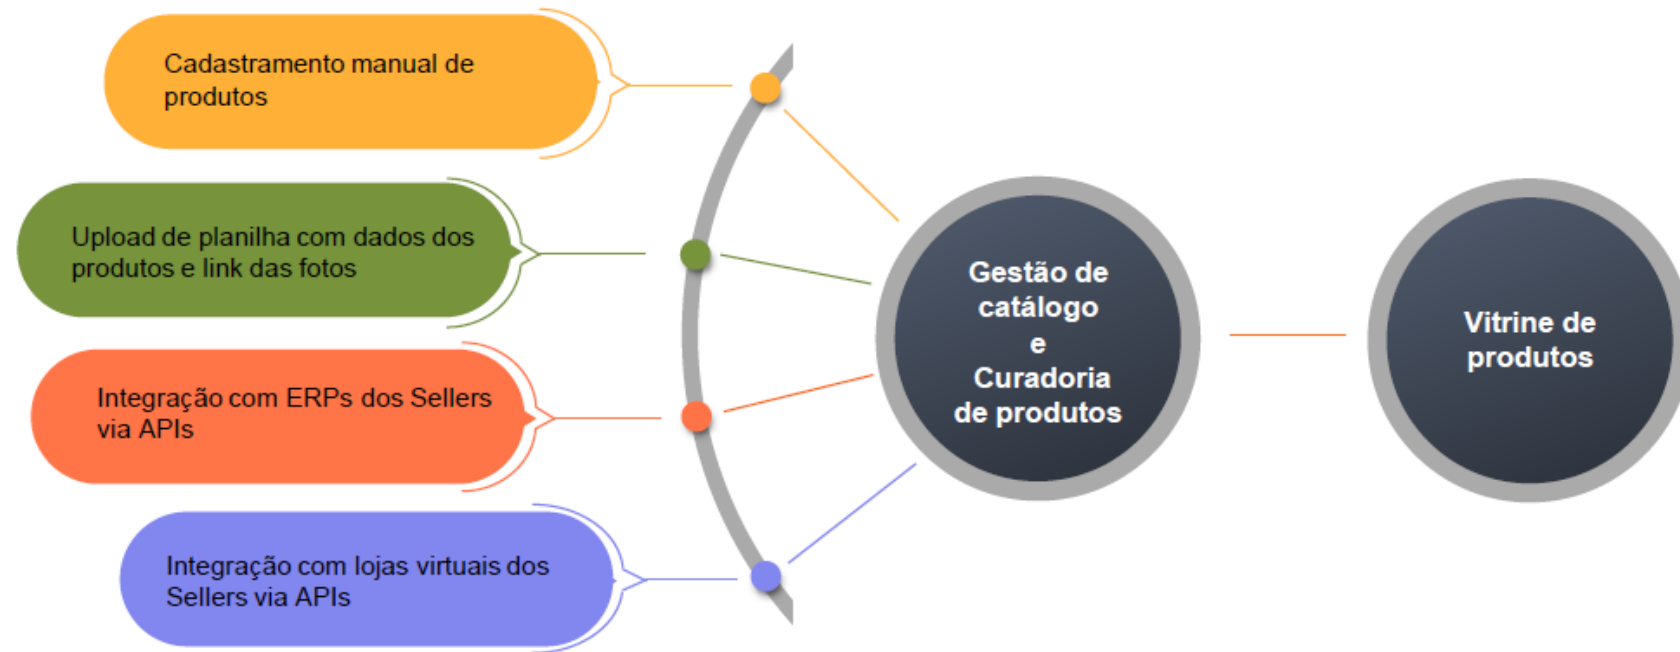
Cadastramento manual de produtos

Upload de planilha com dados dos produtos e link das fotos

Integração com ERPs dos Sellers via APIs

Integração com lojas virtuais dos Sellers via APIs

Gestão de catálogo e Curadoria de produtos

Vitrine de produtos